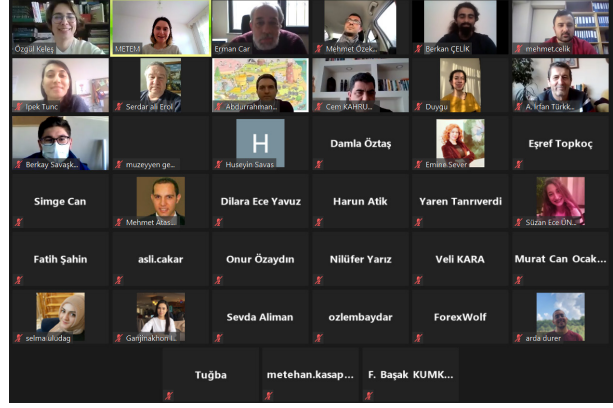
Özgül Keleş
METEM
Erman Car
Mehmet Özek...
Berkan ÇELİK
mehmet.celik
İpek Tunc
Serdar ali Erol
Abdurrahman...
Cem KAHRU...
Duygu
A. İrfan Türkk...
Berkay Savaşk...
muzeyyen ge...
H
Huseyin Savas
Damla Öztaş
Emine Sever
Eşref Topkoç
Simge Can
Mehmet Atas...
Dilara Ece Yavuz
Harun Atik
Yaren Tanrıverdi
Süzan Ece ÜN...
Fatih Şahin
asli.cakar
Onur Özaydın
Nilüfer Yarız
Veli KARA
Murat Can Ocak...
selma uludag
Ganjinakhon I...
Sevda Aliman
ozlembaydar
ForexWolf
arda durer
Tuğba
metehan.kasap...
F. Başak KUMK...